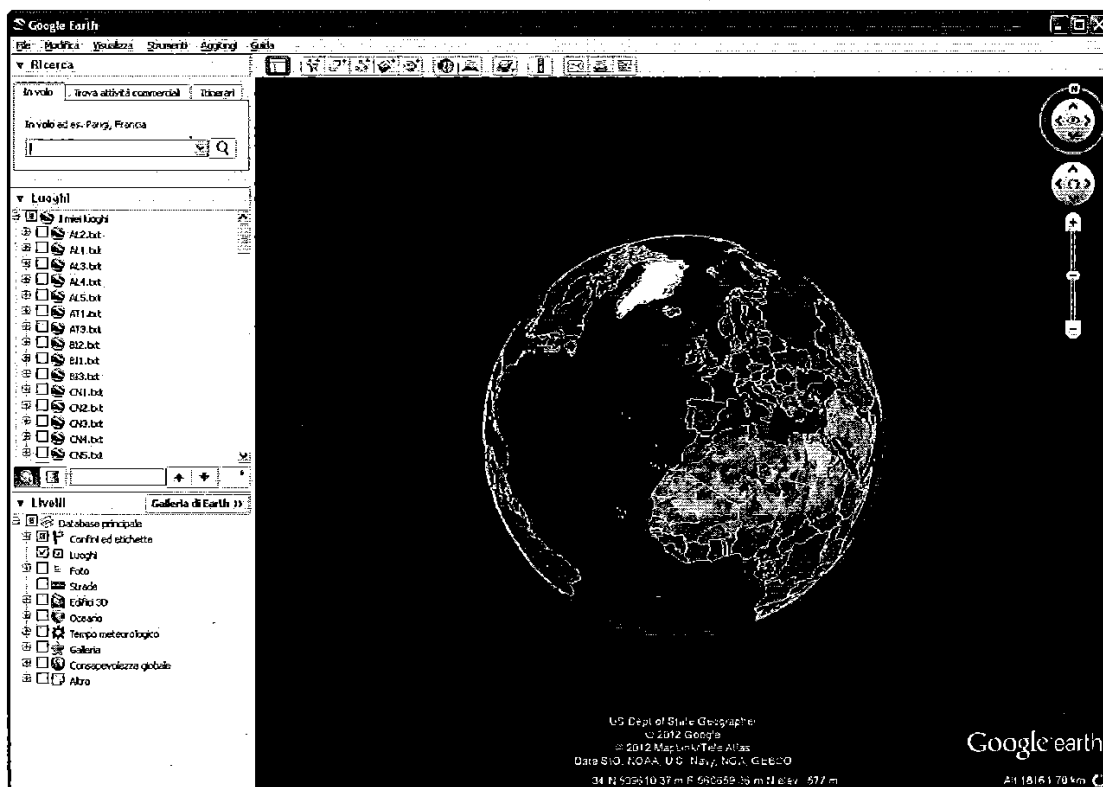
Google Earth

File Modifica Visualizza Strumenti Aggiungi Guida

▼ Ricerca

In volo | Trova attività commerciali | Itinerari

In volo ad es. Parigi, Francia

▼ Luoghi

I miei luoghi
AL2.txt
AL1.txt
AL3.txt
AL4.txt
AL5.txt
AT1.txt
AT3.txt
BI2.txt
BI1.txt
BI3.txt
CN1.txt
CN2.txt
CN3.txt
CN4.txt
CN5.txt

▼ Livelli

Galleria di Earth »

Database principale
Confini ed etichette
Luoghi
Foto
Strade
Edifici 3D
Oceano
Tempo meteorologico
Galleria
Consapevolezza globale
Altro

N

US Dept of State Geographer
© 2012 Google
© 2012 MapLink/Tele Atlas
Data SIO, NOAA, U.S. Navy, NGA, GEBCO

34 N 509610.37 m E 990659.36 m N elev. 577 m

Google earth

Alt 18161.70 km